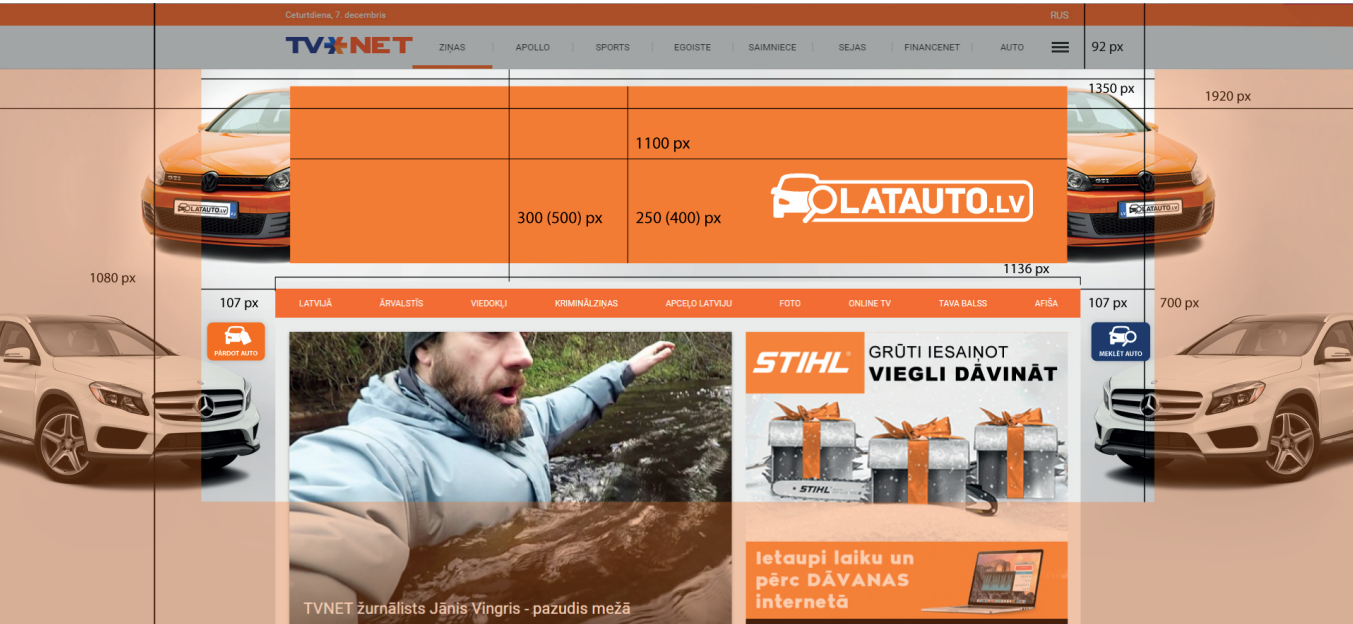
Ceturtdiena, 7. decembris

RUS

TV NET

ZIŅAS APOLLO SPORTS EGOISTE SAIMNIECE SEJAS FINANCENET AUTO

92 px

1350 px

1920 px

1100 px

300 (500) px

250 (400) px

LATAUTO.LV

LATAUTO.LV

LATAUTO.LV

1080 px

1136 px

107 px

LATVIJĀ ĀRVALSTĪS VIEDOKĻI KRIMINĀLZIŅAS APCEĻO LATVIJU FOTO ONLINE TV TAVA BALSS AFIŠA

107 px

700 px

PĀRDOT AUTO

MEKLĒT AUTO

STIHL

GRŪTI IESAINOT
VIEGLI DĀVINĀT

STIHL

Ietaupi laiku un pērc DĀVANAS internetā

TVNET žurnālists Jānis Vingris - pazudis mežā